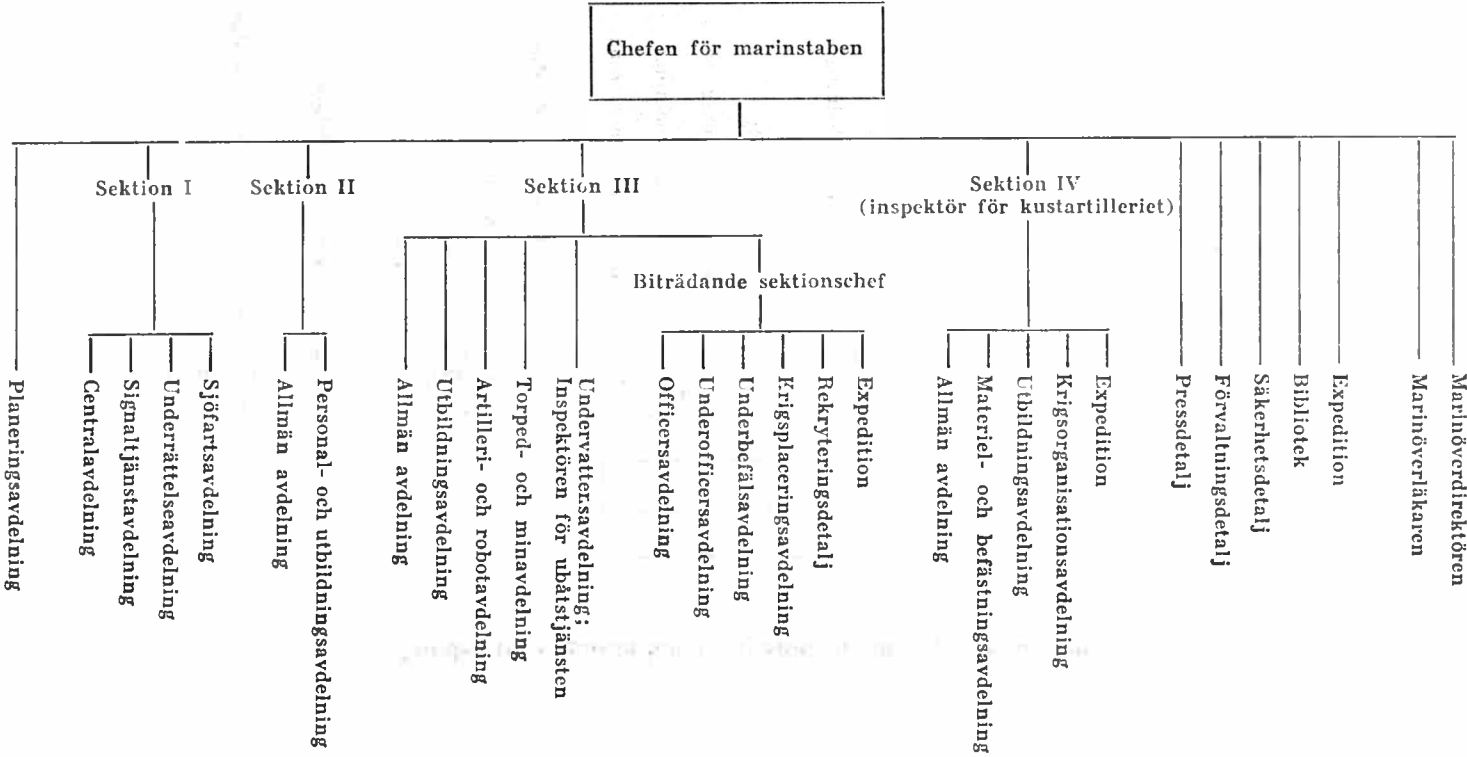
Chefen för marinstaben

Planeringsavdelning

Sektion I

Centralavdelning
Signaltjänstavdelning
Underrättelseavdelning
Sjöfartsavdelning

Sektion II

Allmän avdelning
Personal- och utbildningsavdelning

Sektion III

Allmän avdelning
Utbildningsavdelning
Artilleri- och robotavdelning
Torped- och minavdelning
Undervattensavdelning; Inspektören för ubåtstjänsten

Biträdande sektionschef

Officersavdelning
Underofficersavdelning
Underbefälsavdelning
Krigsplaceringsavdelning
Rekryteringsdetalj
Expedition

Sektion IV
(inspektör för kustartilleriet)

Allmän avdelning
Materiel- och befästningsavdelning
Utbildningsavdelning
Krigsorganisationsavdelning
Expedition

Pressdetalj
Förvaltningsdetalj
Säkerhetsdetalj
Bibliotek
Expedition
Marinöverläkaren
Marinöverdirektören